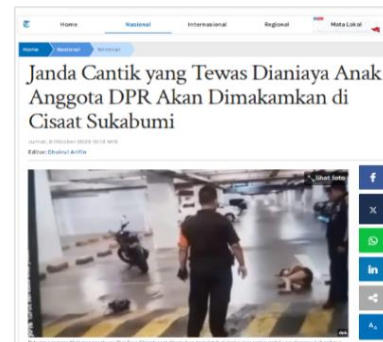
Home Nasional Internasional Regional Mata Lokal

Home Nasional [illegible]

Janda Cantik yang Tewas Dianiaya Anak Anggota DPR Akan Dimakamkan di Cisaat Sukabumi

Jumat, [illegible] Oktober 2023 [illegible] WIB

Editor: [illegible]

Lihat foto

f

X

in

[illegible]